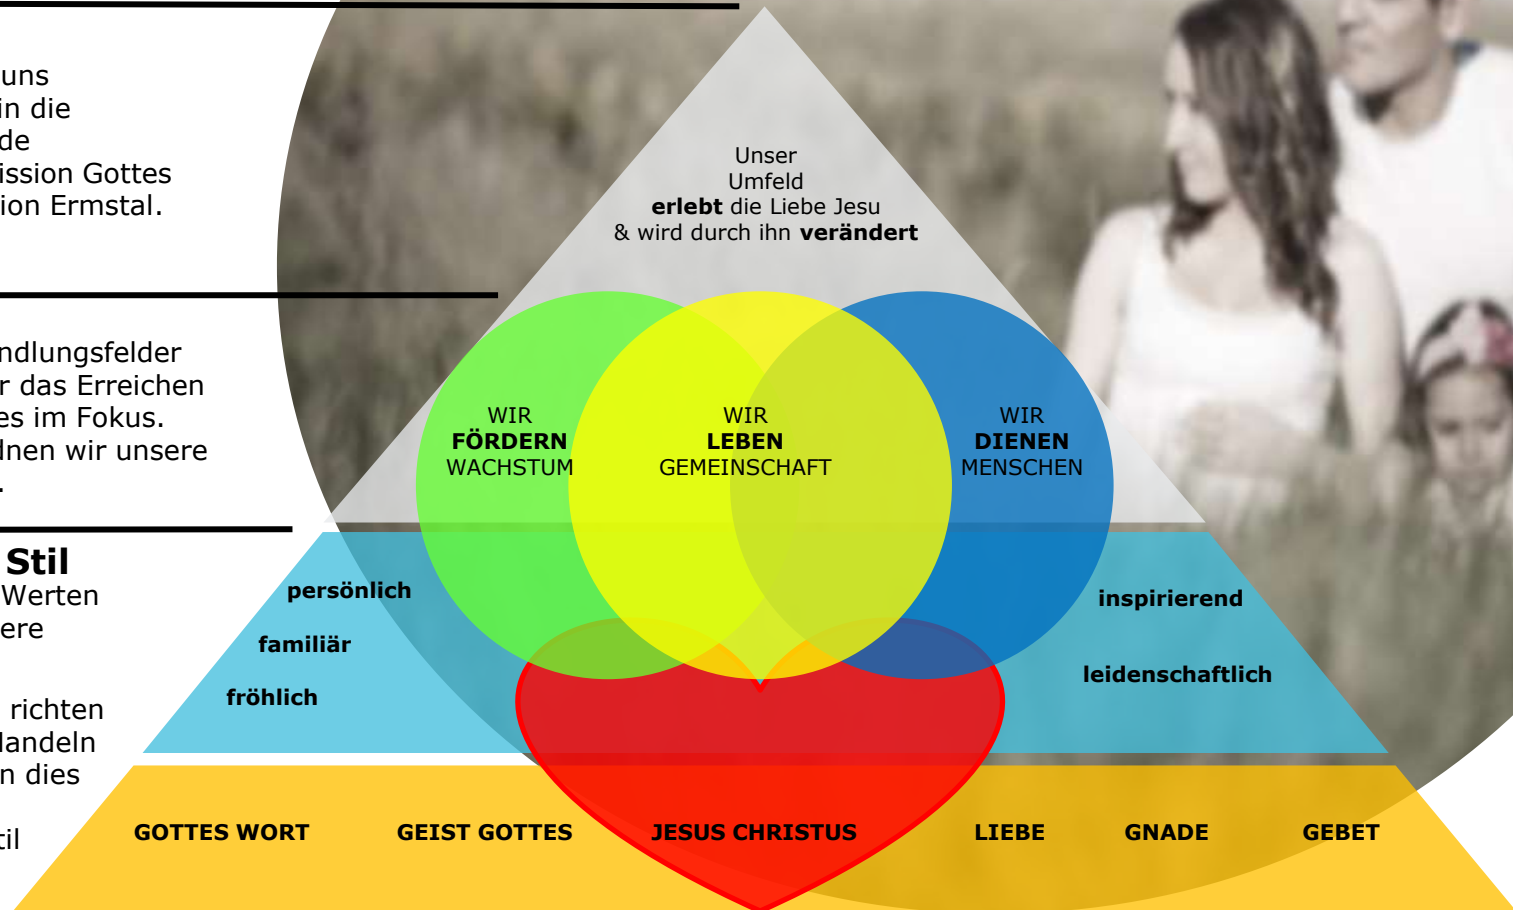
uns
in die
de
ission Gottes
ion Ermstal.

ndlungsfelder
r das Erreichen
es im Fokus.
lnen wir unsere
.

Stil
Werten
ere

richten
Handeln
n dies

til

Unser Umfeld **erlebt** die Liebe Jesu & wird durch ihn **verändert**

WIR **FÖRDERN** WACHSTUM

WIR **LEBEN** GEMEINSCHAFT

WIR **DIENEN** MENSCHEN

**persönlich**

**familiär**

**fröhlich**

**inspirierend**

**leidenschaftlich**

GOTTES WORT

GEIST GOTTES

JESUS CHRISTUS

LIEBE

GNADE

GEBET